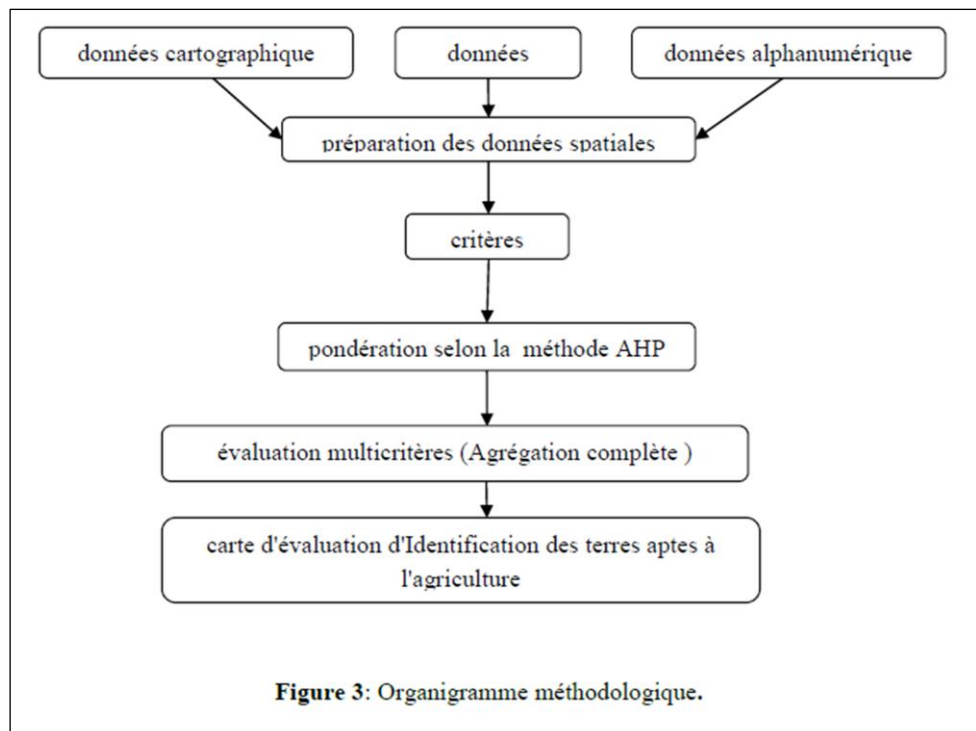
données cartographique

données

données alphanumérique

préparation des données spatiales

critères

pondération selon la méthode AHP

évaluation multicritères (Agrégation complète )

carte d'évaluation d'Identification des terres aptes à l'agriculture

**Figure 3**: Organigramme méthodologique.